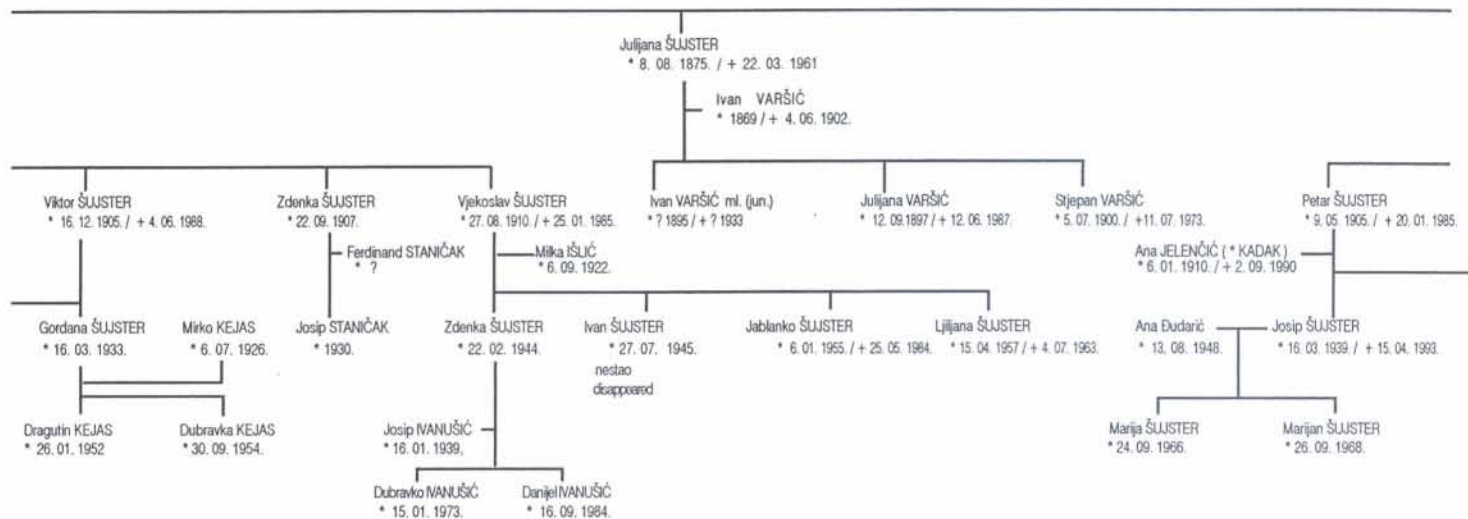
Julijana ŠUJSTER
* 8. 08. 1875. / + 22. 03. 1961

Ivan VARŠIĆ
* 1869 / + 4. 06. 1902.

Viktor ŠUJSTER
* 16. 12. 1905. / + 4. 06. 1988.

Zdenka ŠUJSTER
* 22. 09. 1907.

Vjekoslav ŠUJSTER
* 27. 08. 1910. / + 25. 01. 1965.

Ivan VARŠIĆ ml. (jun.)
* ? 1895 / + ? 1933

Julijana VARŠIĆ
* 12. 09.1897 / + 12. 06. 1987.

Stjepan VARŠIĆ
* 5. 07. 1900. / +11. 07. 1973.

Petar ŠUJSTER
* 9. 05. 1905. / + 20. 01. 1985.

Ferdinand STANIČAK
* ?

Milka IŠLIĆ
* 6. 09. 1922.

Ana JELENČIĆ ( * KADAK )
* 6. 01. 1910. / + 2. 09. 1990

Gordana ŠUJSTER
* 16. 03. 1933.

Mirko KEJAS
* 6. 07. 1926.

Josip STANIČAK
* 1930.

Zdenka ŠUJSTER
* 22. 02. 1944.

Ivan ŠUJSTER
* 27. 07. 1945.
nestao
disappeared

Jablanko ŠUJSTER
* 6. 01. 1955. / + 25. 05. 1984.

Ljiljana ŠUJSTER
* 15. 04. 1957 / + 4. 07. 1963.

Ana Đudarić
* 13. 08. 1948.

Josip ŠUJSTER
* 16. 03. 1939. / + 15. 04. 1993.

Dragutin KEJAS
* 26. 01. 1952

Dubravka KEJAS
* 30. 09. 1954.

Josip IVANUŠIĆ
* 16. 01. 1939.

Marija ŠUJSTER
* 24. 09. 1966.

Marijan ŠUJSTER
* 26. 09. 1968.

Dubravko IVANUŠIĆ
* 15. 01. 1973.

Danijel IVANUŠIĆ
* 16. 09. 1984.